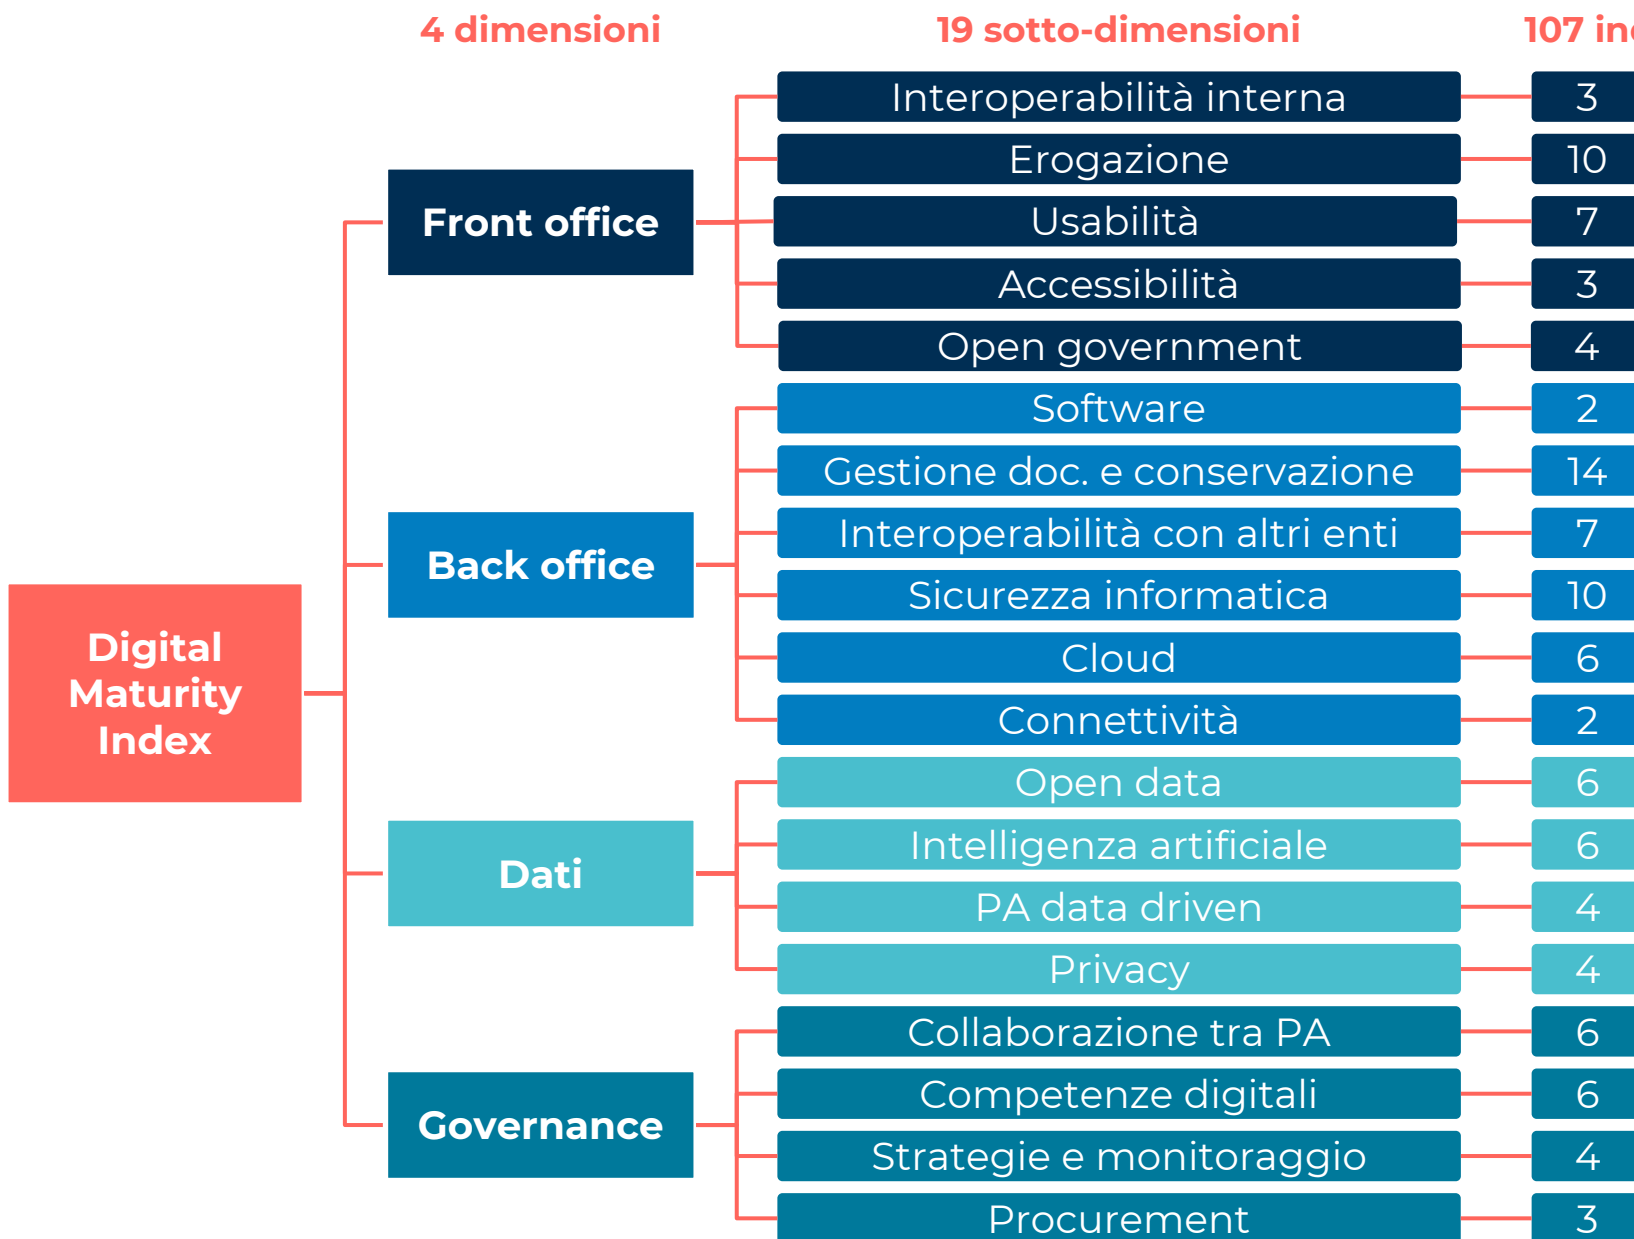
4 dimensioni

19 sotto-dimensioni

107 in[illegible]

Digital Maturity Index

Front office

Interoperabilità interna 3

Erogazione 10

Usabilità 7

Accessibilità 3

Open government 4

Back office

Software 2

Gestione doc. e conservazione 14

Interoperabilità con altri enti 7

Sicurezza informatica 10

Cloud 6

Connettività 2

Dati

Open data 6

Intelligenza artificiale 6

PA data driven 4

Privacy 4

Governance

Collaborazione tra PA 6

Competenze digitali 6

Strategie e monitoraggio 4

Procurement 3